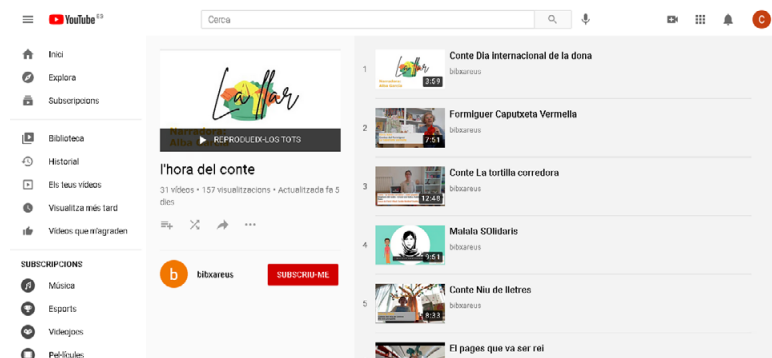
YouTube ES

Cerca

C

Inici
Explora
Subscripcions

Biblioteca
Historial
Els teus vídeos
Visualitza més tard
Vídeos que m'agraden

SUBSCRIPCIONS
Música
Esports
Videojocs
Pel·lícules

La llar
Narracions
REPRODUEIX-LOS TOTS

l'hora del conte

31 vídeos • 157 visualitzacions • Actualitzada fa 5 dies

b
bibxareus
SUBSCRIU-ME

1
3:59
Conte Dia Internacional de la dona
bibxareus

2
7:51
Formiguer Caputxeta Vermella
bibxareus

3
12:48
Conte La tortilla corredora
bibxareus

4
3:51
Malala SOlidaris
bibxareus

5
8:33
Conte Niu de lletres
bibxareus

El pages que va ser rei